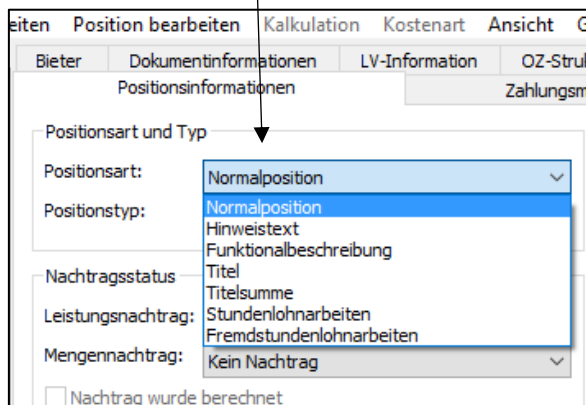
eiten Position bearbeiten Kalkulation Kostenart Ansicht G

Bieter Dokumentinformationen LV-Information OZ-Stru

Positionsinformationen Zahlungsm

Positionsart und Typ

Positionsart: Normalposition

Positionstyp:

Normalposition
Hinweistext
Funktionalbeschreibung
Titel
Titelsumme
Stundenlohnarbeiten
Fremdstundenlohnarbeiten

Nachtragsstatus

Leistungsnachtrag:

Mengennachtrag: Kein Nachtrag

Nachtrag wurde berechnet